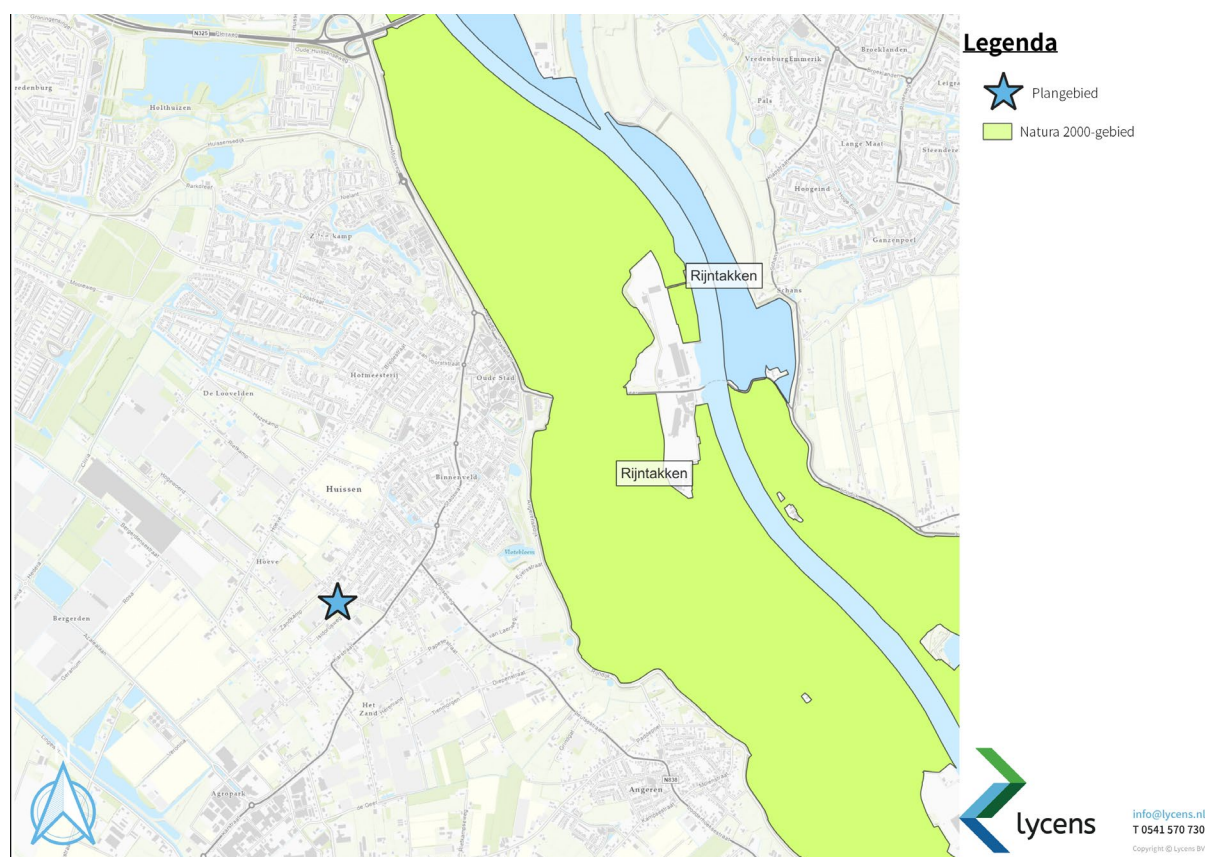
Legenda

Plangebied

Natura 2000-gebied

Rijntakken

Rijntakken

N325

Holthuizen

Huissen

Hoeve

Bergerden

De Loovelden

Holmeesteij

Oude Stad

Binnenveld

Het Zand

Agropark

Angeren

N838

Pals

Lange Maat

Hoogeind

Ganzenpoel

Schans

Broeklanden

Leigraaf

Vredenburg

lycens

info@lycens.nl
T 0541 570 730

Copyright © Lycens BV